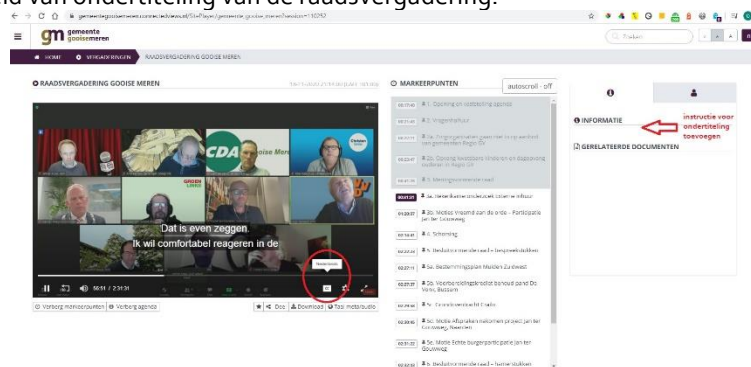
nd van ondertiteling van de raadsvergadering.

gm gemeente gooise meren

HOME VERGADERINGEN RAADSVERGADERING GOOISE MEREN

RAADSVERGADERING GOOISE MEREN

MARKEERPUNTEN

autoscroll - off

1. Opening en vaststelling agenda

3. Vragenhalfuur

2a. Zorgvergadering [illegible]

2b. Opvang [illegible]

4. Mededelingen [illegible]

5a. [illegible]

5b. Motie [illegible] - Participatie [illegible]

6. Sluiting

7. Besluitvormende raad - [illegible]

8a. Bestemmingsplan Muiden Zuidwest

8b. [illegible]

9c. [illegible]

9e. Motie Afspraken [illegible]

9c. Motie Echte burgerparticipatie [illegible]

9. Besluitvormende raad - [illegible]

CDA

GROEN LINKS

Dat is even zeggen.
Ik wil comfortabel reageren in de

00:31 / 2:31:31

Verberg markeerpunten Verberg agenda

Doc Download Toon meta/audio

INFORMATIE

instructie voor ondertiteling toevoegen

GERELATEERDE DOCUMENTEN